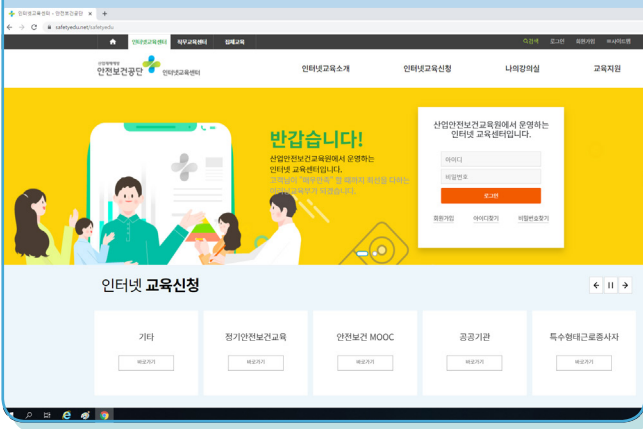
인터넷교육센터 - 안전보건공단 ×  +

safetyedu.net/safetyedu

인터넷교육센터 직무교육센터 집체교육

검색 로그인 회원가입 사이트맵

산업재해예방 안전보건공단 인터넷교육센터

인터넷교육소개 인터넷교육신청 나의강의실 교육지원

반갑습니다!

산업안전보건교육원에서 운영하는 인터넷 교육센터입니다.

고객님의 "배우는 즐거움" 힘 제러리 학선을 다하는 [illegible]

산업안전보건교육원에서 운영하는 인터넷 교육센터입니다.

아이디

비밀번호

로그인

회원가입 아이디찾기 비밀번호찾기

인터넷 교육신청

기타
바로가기

정기안전보건교육
바로가기

안전보건 MOOC
바로가기

공공기관
바로가기

특수형태근로종사자
바로가기